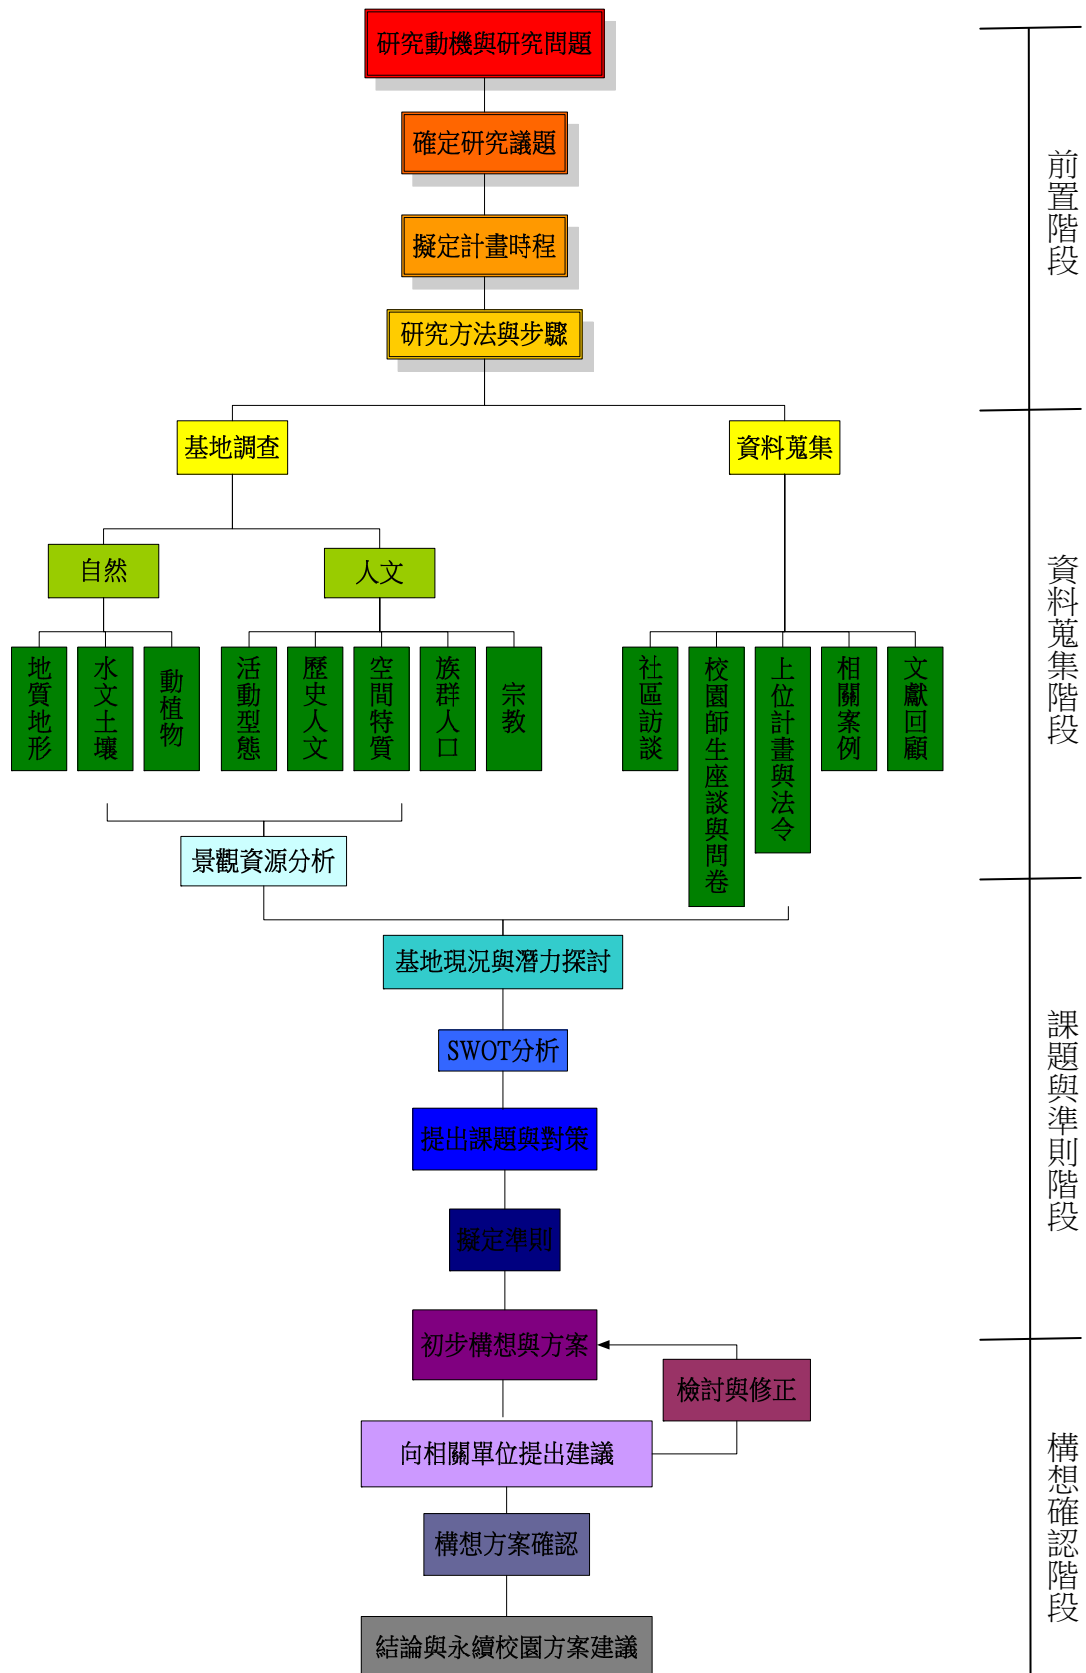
研究動機與研究問題

確定研究議題

擬定計畫時程

研究方法與步驟

基地調查

資料蒐集

自然

人文

地質地形

水文土壤

動植物

活動型態

歷史人文

空間特質

族群人口

宗教

社區訪談

校園師生座談與問卷

上位計畫與法令

相關案例

文獻回顧

景觀資源分析

基地現況與潛力探討

SWOT分析

提出課題與對策

擬定準則

初步構想與方案

檢討與修正

向相關單位提出建議

構想方案確認

結論與永續校園方案建議

前置階段

資料蒐集階段

課題與準則階段

構想確認階段